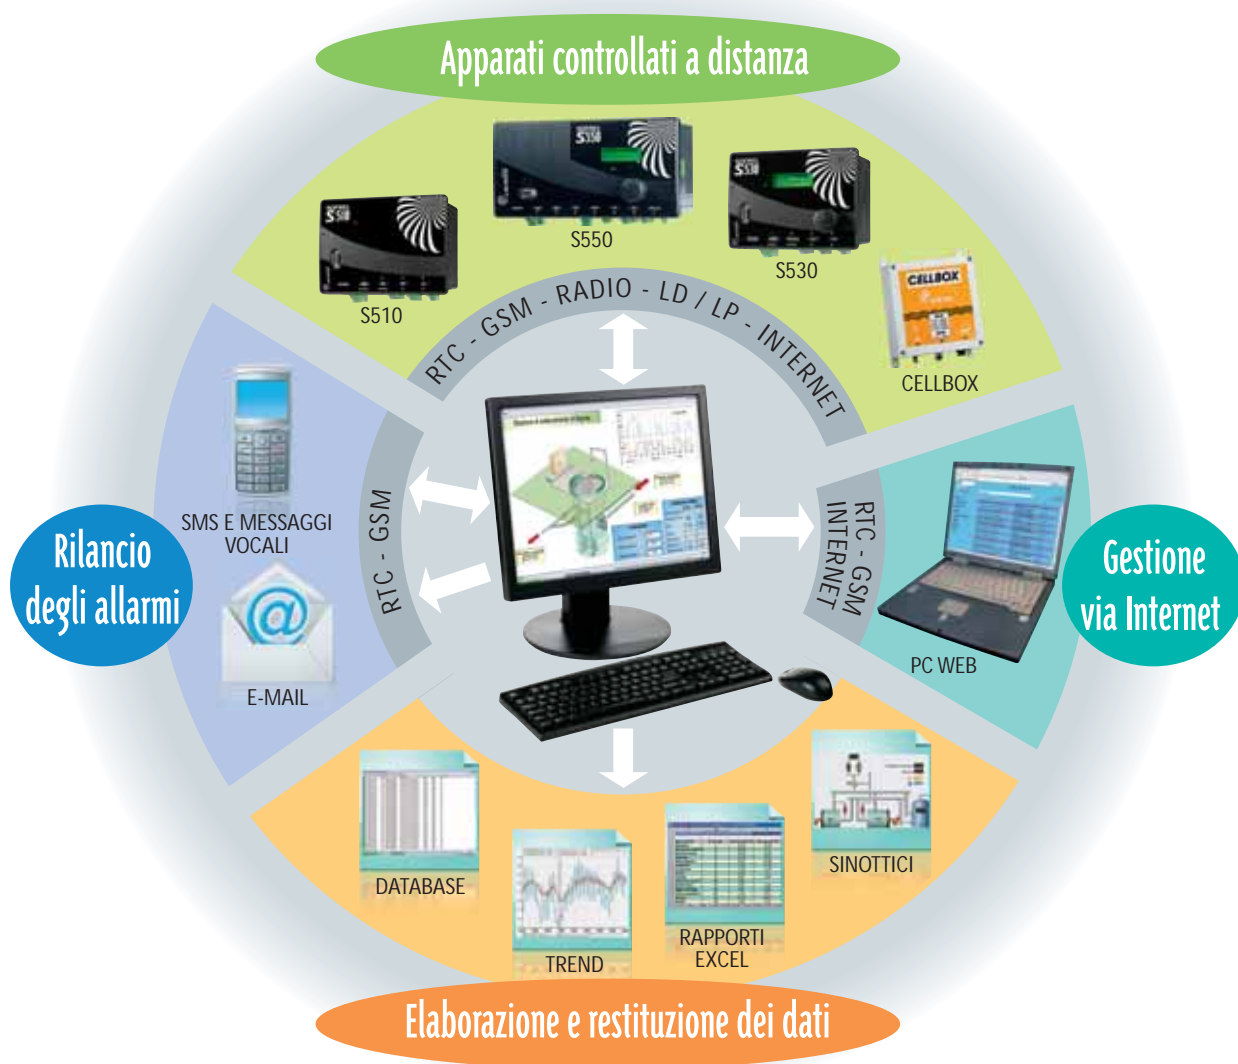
Apparati controllati a distanza

S550

S530

S510

CELLBOX

RTC - GSM - RADIO - LD / LP - INTERNET

Rilancio degli allarmi

SMS E MESSAGGI VOCALI

E-MAIL

RTC - GSM

RTC - GSM INTERNET

Gestione via Internet

PC WEB

DATABASE

TREND

RAPPORTI EXCEL

SINOTTICI

Elaborazione e restituzione dei dati